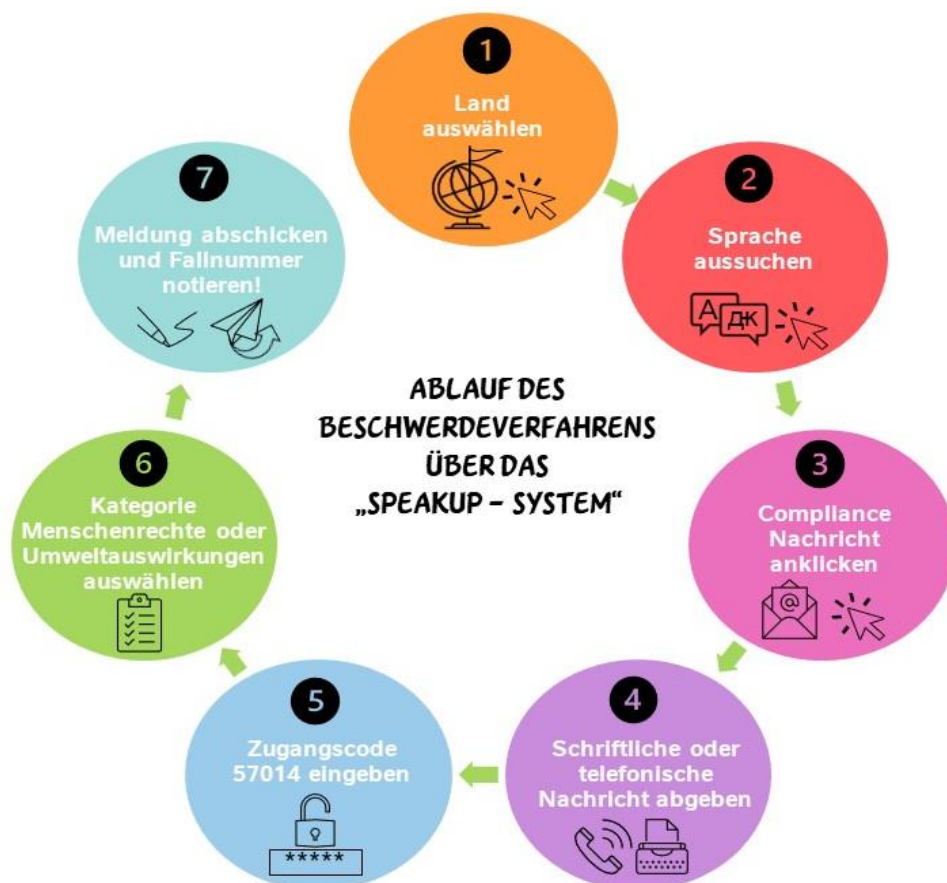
ABLAUF DES BESCHWERDEVERFAHRENS ÜBER DAS „SPEAKUP – SYSTEM“

1
Land auswählen

2
Sprache aussuchen

А ДЖ

3
Compliance Nachricht anklicken

@

4
Schriftliche oder telefonische Nachricht abgeben

5
Zugangscode 57014 eingeben

*****

6
Kategorie Menschenrechte oder Umweltauswirkungen auswählen

7
Meldung abschicken und Fallnummer notieren!